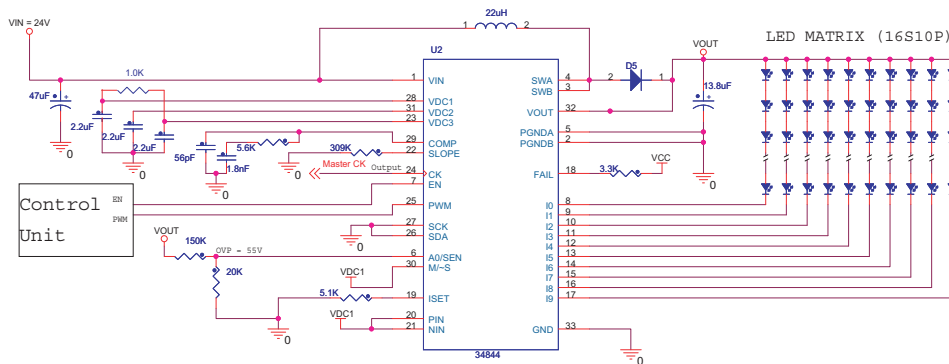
VIN = 24V

22uH
1 2

U2

LED MATRIX (16S10P)

VOUT

1.0K

47uF
2.2uF
2.2uF
2.2uF
0
0
56pF
5.6K
1.8nF
0
309K
0
Master CK
Output

1 VIN
28 VDC1
31 VDC2
23 VDC3
29 COMP
22 SLOPE
24 CK
7 EN
25 PWM
27 SCK
26 SDA
6 A0/SEN
30 M/~S
19 ISET
20 PIN
21 NIN

SWA 4
SWB 3
VOUT 32
PGNDA 5
PGNDB 2
FAIL 18
I0 8
I1 9
I2 10
I3 11
I4 12
I5 13
I6 14
I7 15
I8 16
I9 17
GND 33

D5
2 1
13.8uF
0
3.3K
VCC

Control Unit
EN
PWM

VOUT
150K
OVP = 55V
20K
VDC1
5.1K
0
VDC1
0
34844
0